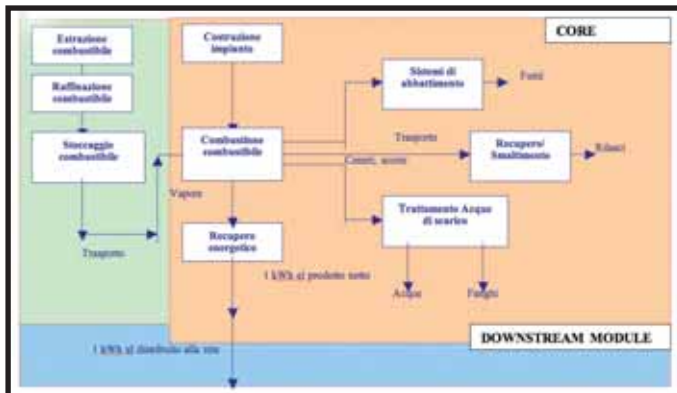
Estrazione combustibile

Raffinazione combustibile

Stoccaggio combustibile

Trasporto

Costruzione impianto

CORE

Combustione combustibile

Vapore

Recupero energetico

Sistemi di abbattimento

Fumi

Trasporto

Ceneri, scorie

Recupero/ Smaltimento

Rilasci

Trattamento Acque di scarico

Acque

Fanghi

1 kWh el prodotto netto

DOWNSTREAM MODULE

1 kWh el distribuito alla rete